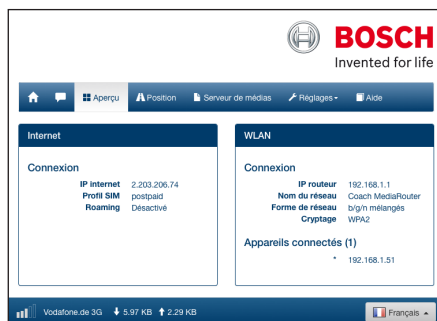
BOSCH
Invented for life

Aperçu
Position
Serveur de médias
Réglages
Aide

Internet

Connexion

| | |
|---|---|
| IP internet | 2.203.206.74 |
| Profil SIM | postpaid |
| Roaming | Désactivé |

WLAN

Connexion

| | |
|---|---|
| IP routeur | 192.168.1.1 |
| Nom du réseau | Coach MediaRouter |
| Forme de réseau | b/g/n mélangés |
| Cryptage | WPA2 |

Appareils connectés (1)

* 192.168.1.51

Vodafone.de 3G 5.97 KB 2.29 KB

Français